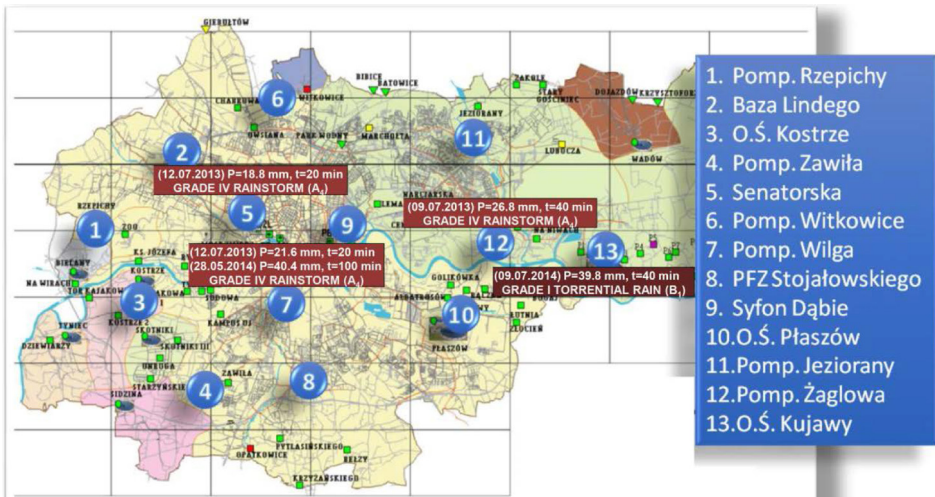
GIEBUŁTÓW

RZEPICHY

BIEŃCZYCE

NA WIRACH

TORKAJAKOW

ZOU

KOSTRZE

KOSTRZE 2

TYNIEC

DZIEWIARZY

SKOTNIKI

SKOTNIKI III

UWROGA

STARZYŃSKIE

SIDZINA

CHARKOWA

OWISIANA

WITKOWICE

PARK WODNY

MARCHEWKA

BIBICE

BATOWICE

JEZIORANY

LUBOCZA

ZAKOLE

STARY GOŚCINIEC

DOJAZDÓW

KRZYSZTOFORZ

WADÓW

LEMA

WARSZAWSKA

KL. JÓZEFA

SODOWA

KAMPUS UJ

ZAWIŁA

GOLIKÓWKA

ASSEBTOSOWO

RUTNIA

ZŁOCIEŃ

PŁASZÓW

NA MIGAŁACH

P1

P4

P7

OPATKOWICE

PYTLASIŃSKIEGO

BEŁZY

KRZYŻAŃSKIEGO

1

2

3

4

5

6

7

8

9

10

11

12

13

(12.07.2013) P=18.8 mm, t=20 min
GRADE IV RAINSTORM ($A_4$)

(09.07.2013) P=26.8 mm, t=40 min
GRADE IV RAINSTORM ($A_4$)

(12.07.2013) P=21.6 mm, t=20 min
(28.05.2014) P=40.4 mm, t=100 min
GRADE IV RAINSTORM ($A_4$)

(09.07.2014) P=39.8 mm, t=40 min
GRADE I TORRENTIAL RAIN ($B_1$)

1. Pomp. Rzepichy
2. Baza Lindego
3. O.Ś. Kostrze
4. Pomp. Zawiła
5. Senatorska
6. Pomp. Witkowice
7. Pomp. Wilga
8. PFZ Stojałowskiego
9. Syfon Dąbie
10.O.Ś. Płaszów
11.Pomp. Jeziorany
12.Pomp. Żaglowa
13.O.Ś. Kujawy